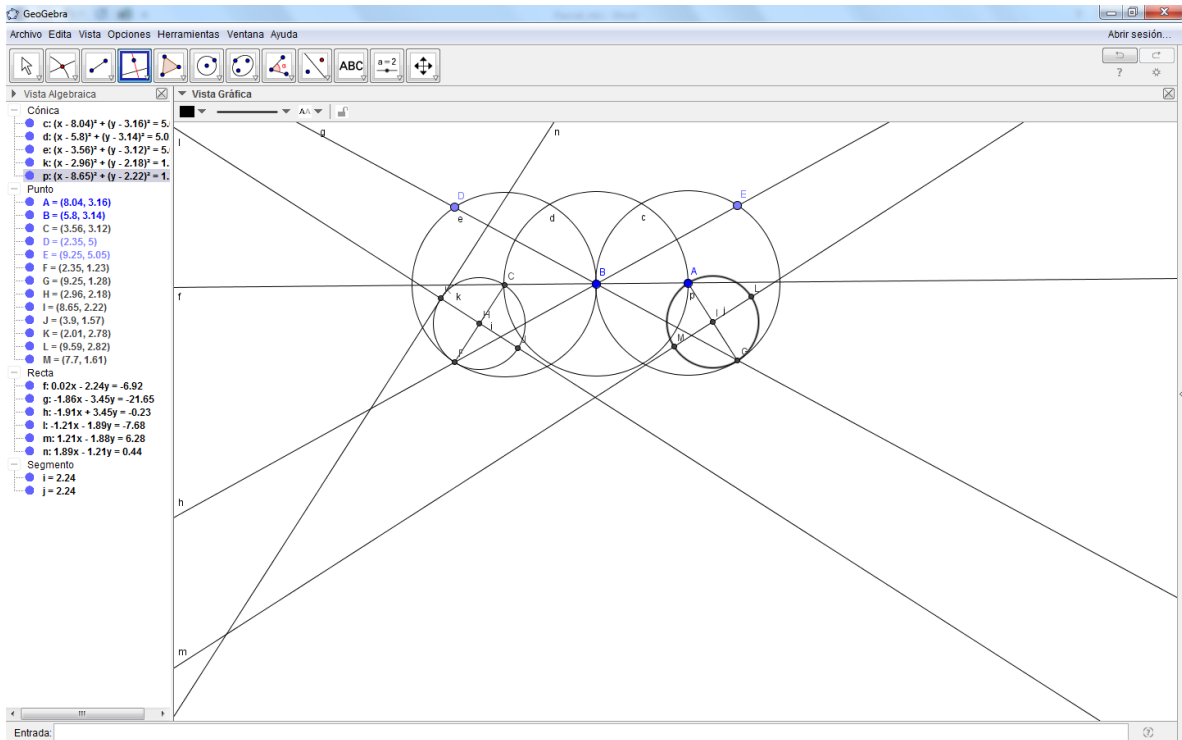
GeoGebra

Archivo Edita Vista Opciones Herramientas Ventana Ayuda

Abrir sesión...

ABC

a = 2

Vista Algebraica

Cónica
c: $(x - 8.04)^2 + (y - 3.16)^2 = 5.$
d: $(x - 5.8)^2 + (y - 3.14)^2 = 5.0$
e: $(x - 3.56)^2 + (y - 3.12)^2 = 5.$
k: $(x - 2.96)^2 + (y - 2.18)^2 = 1.$
p: $(x - 8.65)^2 + (y - 2.22)^2 = 1.$

Punto
A = (8.04, 3.16)
B = (5.8, 3.14)
C = (3.56, 3.12)
D = (2.35, 5)
E = (9.25, 5.05)
F = (2.35, 1.23)
G = (9.25, 1.28)
H = (2.96, 2.18)
I = (8.65, 2.22)
J = (3.9, 1.57)
K = (2.01, 2.78)
L = (9.59, 2.82)
M = (7.7, 1.61)

Recta
f: 0.02x - 2.24y = -6.92
g: -1.86x - 3.45y = -21.65
h: -1.91x + 3.45y = -0.23
l: -1.21x - 1.89y = -7.68
m: 1.21x - 1.88y = 6.28
n: 1.89x - 1.21y = 0.44

Segmento
i = 2.24
j = 2.24

Vista Gráfica

g n l D E e d c C B A f K k H i p I j L M F J G h m

Entrada: